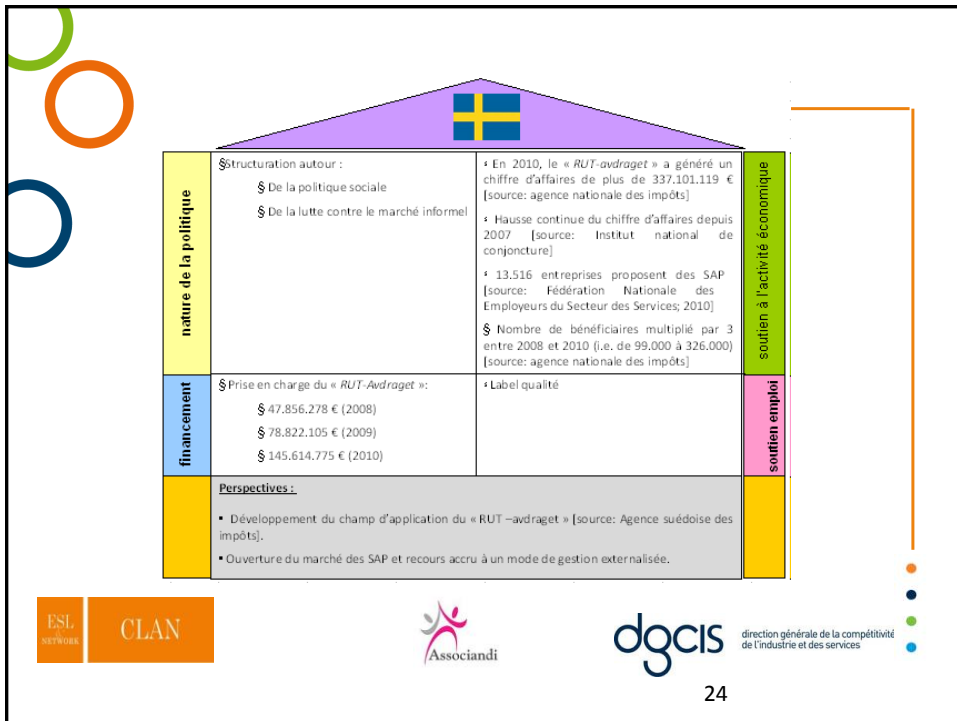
nature de la politique

§Structuration autour :

§ De la politique sociale

§ De la lutte contre le marché informel

▪ En 2010, le « *RUT-avdraget* » a généré un chiffre d'affaires de plus de 337.101.119 € [source: agence nationale des impôts]

▪ Hausse continue du chiffre d'affaires depuis 2007 [source: Institut national de conjoncture]

▪ 13.516 entreprises proposent des SAP [source: Fédération Nationale des Employeurs du Secteur des Services; 2010]

§ Nombre de bénéficiaires multiplié par 3 entre 2008 et 2010 (i.e. de 99.000 à 326.000) [source: agence nationale des impôts]

soutien à l'activité économique

financement

§ Prise en charge du « *RUT-Avdraget* »:

§ 47.856.278 € (2008)

§ 78.822.105 € (2009)

§ 145.614.775 € (2010)

▪ Label qualité

soutien emploi

Perspectives :

▪ Développement du champ d'application du « RUT –avdraget » [source: Agence suédoise des impôts].

▪ Ouverture du marché des SAP et recours accru à un mode de gestion externalisée.

ESL NETWORK CLAN

Associandi

dgcis direction générale de la compétitivité de l'industrie et des services

24